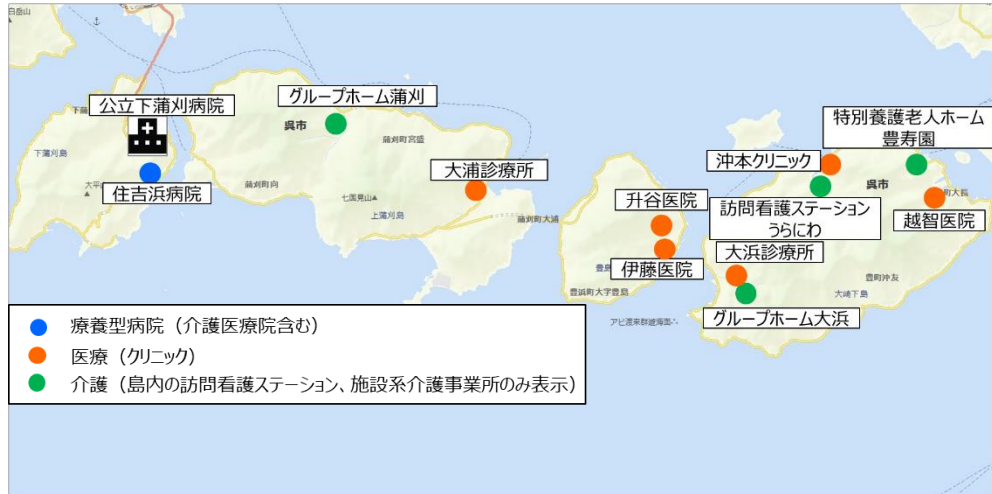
公立下蒲刈病院

住吉浜病院

グループホーム蒲刈

大浦診療所

升谷医院

伊藤医院

沖本クリニック

特別養護老人ホーム豊寿園

訪問看護ステーションうらにわ

越智医院

大浜診療所

グループホーム大浜

呉市

呉市

療養型病院（介護医療院含む）

医療（クリニック）

介護（島内の訪問看護ステーション、施設系介護事業所のみ表示）